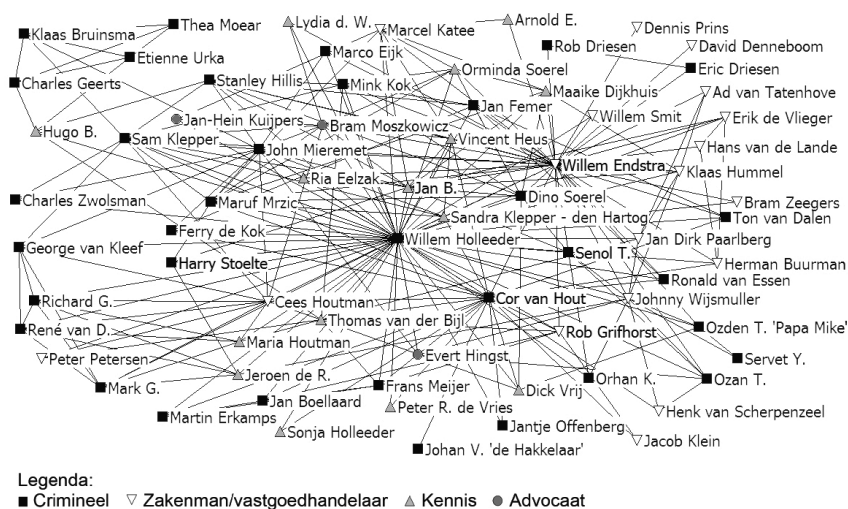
Klaas Bruinsma
Thea Moear
Lydia d. W.
Marcel Katee
Arnold E.
Dennis Prins
Etienne Urka
Marco Eijk
Rob Driesen
David Denneboom
Charles Geerts
Stanley Hillis
Orminda Soerel
Eric Driesen
Mink Kok
Maaike Dijkhuis
Ad van Tatenhove
Jan Femer
Hugo B.
Jan-Hein Kuijpers
Bram Moszkowicz
Willem Smit
Erik de Vlieger
Sam Klepper
Vincent Heus
John Mieremet
Hans van de Lande
Willem Endstra
Ria Eelzak
Klaas Hummel
Jan B.
Dino Soerel
Bram Zeegers
Charles Zwolsman
Maruf Mrzic
Sandra Klepper - den Hartog
Ton van Dalen
Ferry de Kok
Willem Holleeder
Jan Dirk Paarlberg
George van Kleef
Senol T.
Herman Buurman
Harry Stoelte
Ronald van Essen
Richard G.
Cees Houtman
Cor van Hout
Johnny Wijsmuller
Thomas van der Bijl
René van D.
Rob Grifhorst
Ozden T. 'Papa Mike'
Maria Houtman
Peter Petersen
Evert Hingst
Servet Y.
Jeroen de R.
Mark G.
Dick Vrij
Orhan K.
Ozan T.
Frans Meijer
Jan Boellaard
Peter R. de Vries
Henk van Scherpenzeel
Martin Erkamps
Sonja Holleeder
Jantje Offenberg
Jacob Klein
Johan V. 'de Hakkelaar'

Legenda:
■ Crimineel ▽ Zakenman/vastgoedhandelaar ▲ Kennis ● Advocaat